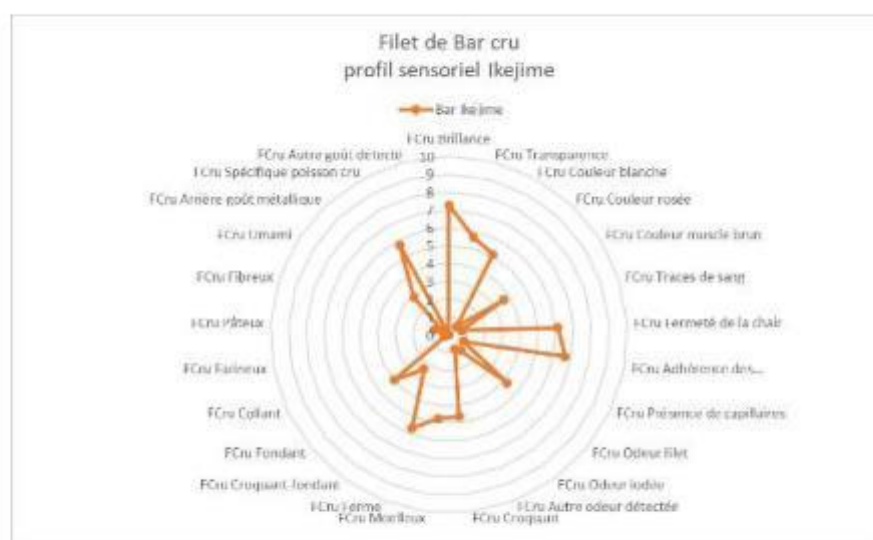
Filet de Bar cru
profil sensoriel Ikejime

Bar Ikejime

FCru Brillance
FCru Transparence
FCru Couleur blanche
FCru Couleur rosée
FCru Couleur muscle brun
FCru Traces de sang
FCru Fermeté de la chair
FCru Adhérence des...
FCru Présence de capillaires
FCru Odeur filet
FCru Odeur iodée
FCru Autre odeur détectée
FCru Croquant
FCru Moelleux
FCru Ferme
FCru Croquant-fondant
FCru Fondant
FCru Collant
FCru Farineux
FCru Pâteux
FCru Fibreux
FCru Umami
FCru Arrière goût métallique
FCru Spécifique poisson cru
FCru Autre goût détecté

10
9
8
7
6
5
4
3
2
1
0